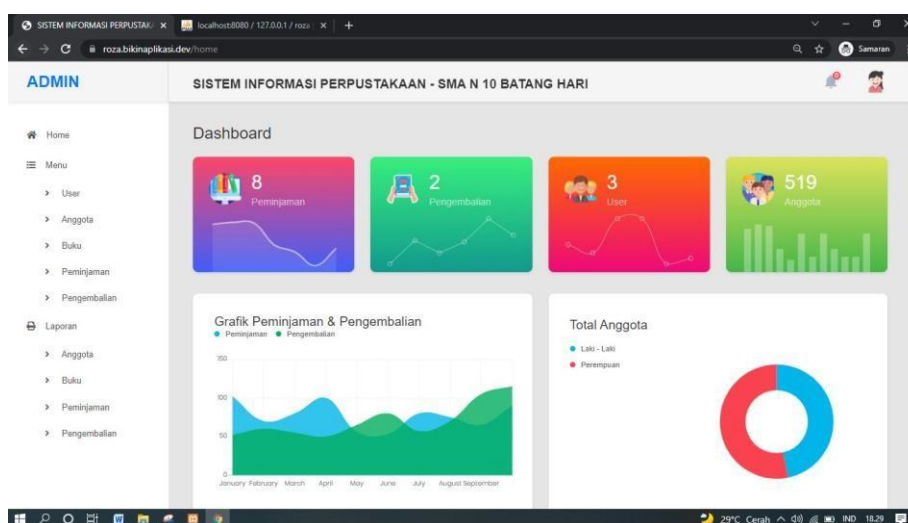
SISTEM INFORMASI PERPUSTAK ×
localhost:8080 / 127.0.0.1 / roza ×
+
roza.bikinaplikasi.dev/home
Samaran

ADMIN
SISTEM INFORMASI PERPUSTAKAAN - SMA N 10 BATANG HARI

Home
Menu
User
Anggota
Buku
Peminjaman
Pengembalian
Laporan
Anggota
Buku
Peminjaman
Pengembalian

Dashboard

8
Peminjaman

2
Pengembalian

3
User

519
Anggota

Grafik Peminjaman & Pengembalian
Peminjaman Pengembalian
150
100
50
0
January February March April May June July August September

Total Anggota
Laki - Laki
Perempuan

29°C Cerah IND 18.29